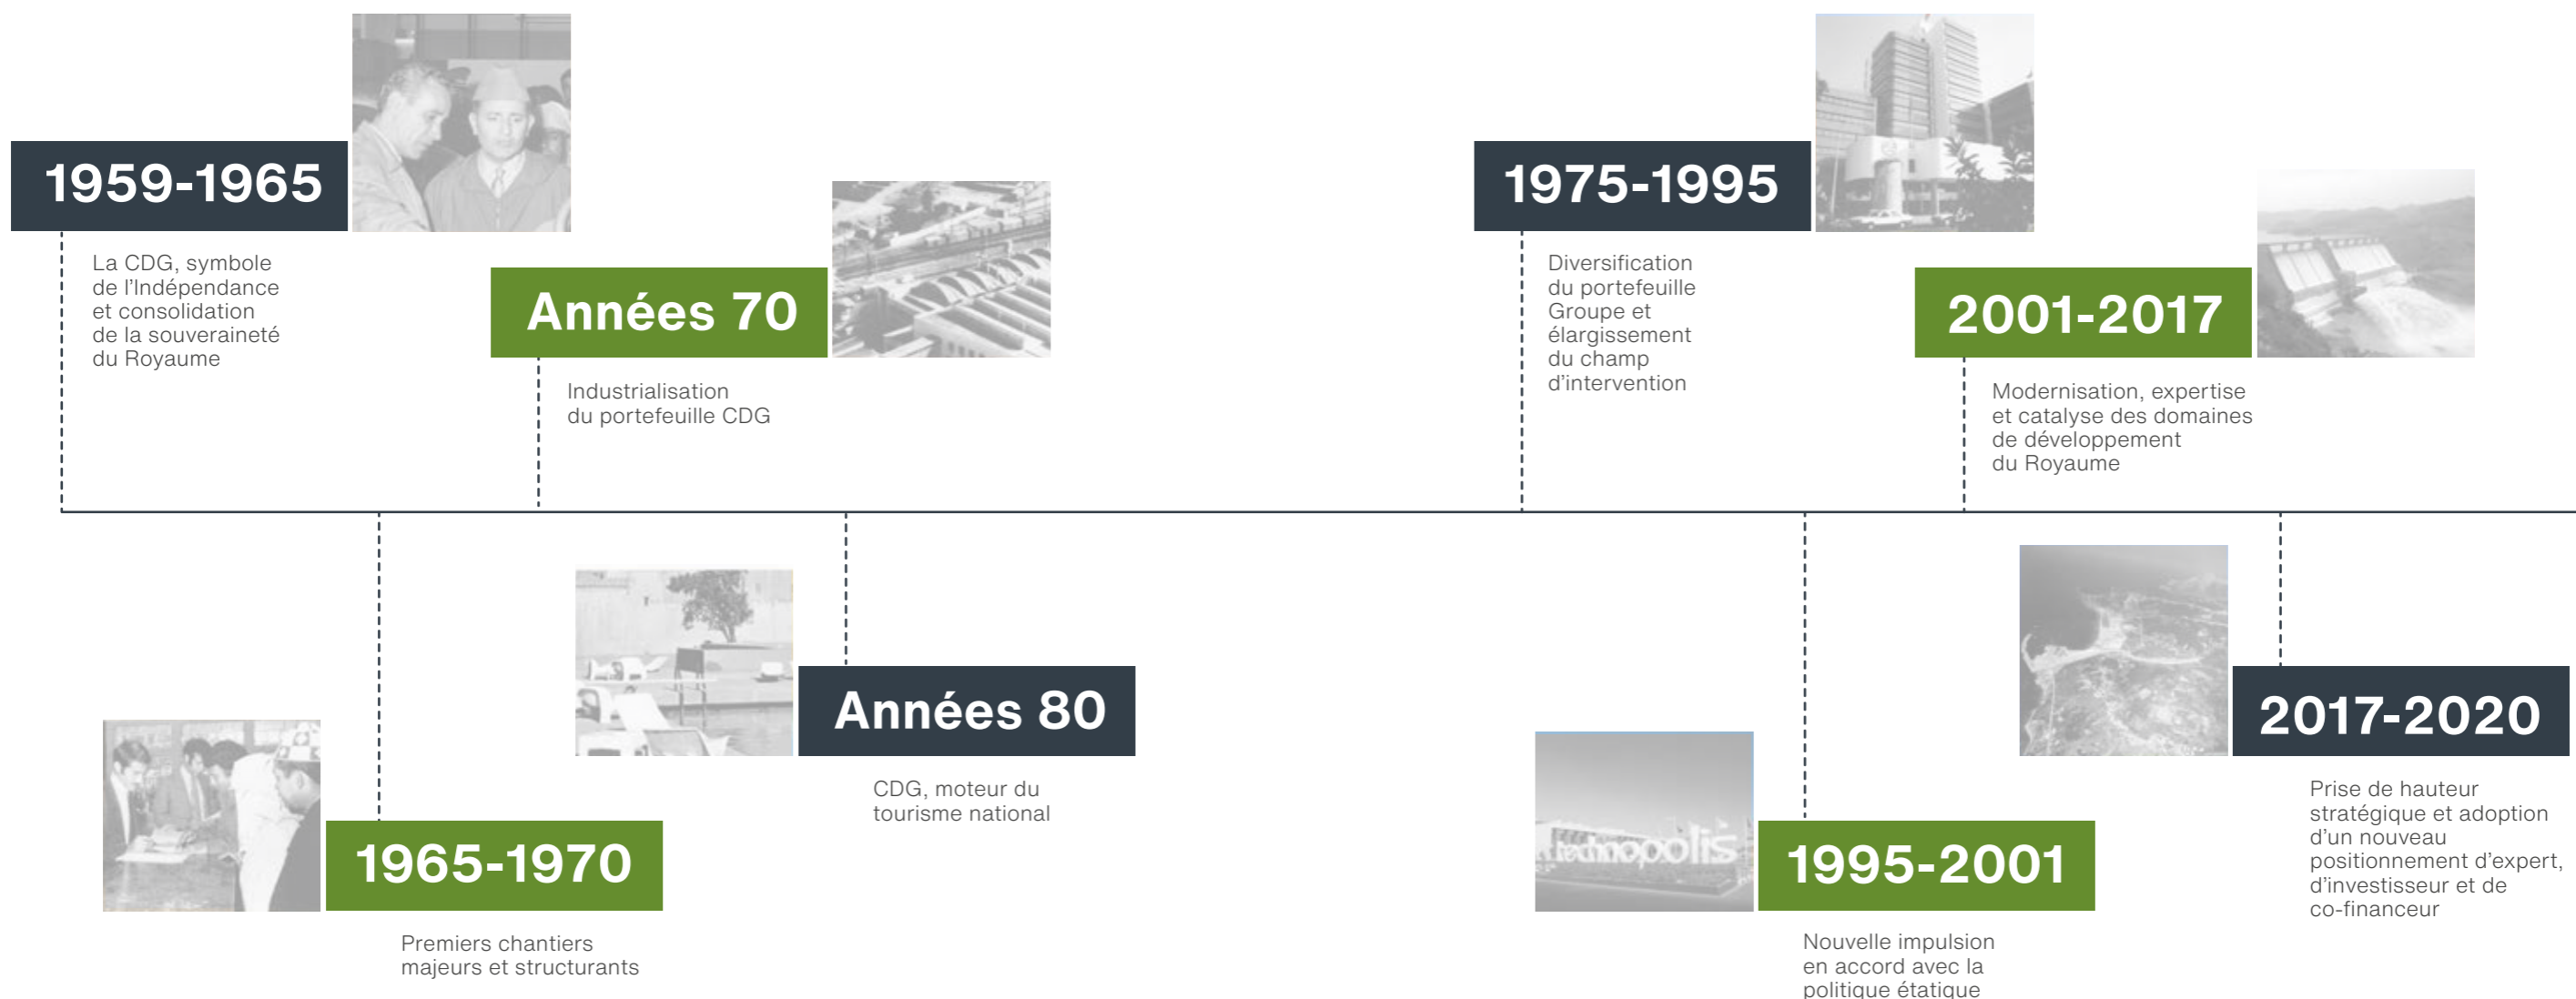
1959-1965

La CDG, symbole de l'Indépendance et consolidation de la souveraineté du Royaume

1965-1970

Premiers chantiers majeurs et structurants

Années 70

Industrialisation du portefeuille CDG

Années 80

CDG, moteur du tourisme national

1975-1995

Diversification du portefeuille Groupe et élargissement du champ d'intervention

1995-2001

technopolis

Nouvelle impulsion en accord avec la politique étatique

2001-2017

Modernisation, expertise et catalyse des domaines de développement du Royaume

2017-2020

Prise de hauteur stratégique et adoption d'un nouveau positionnement d'expert, d'investisseur et de co-financeur